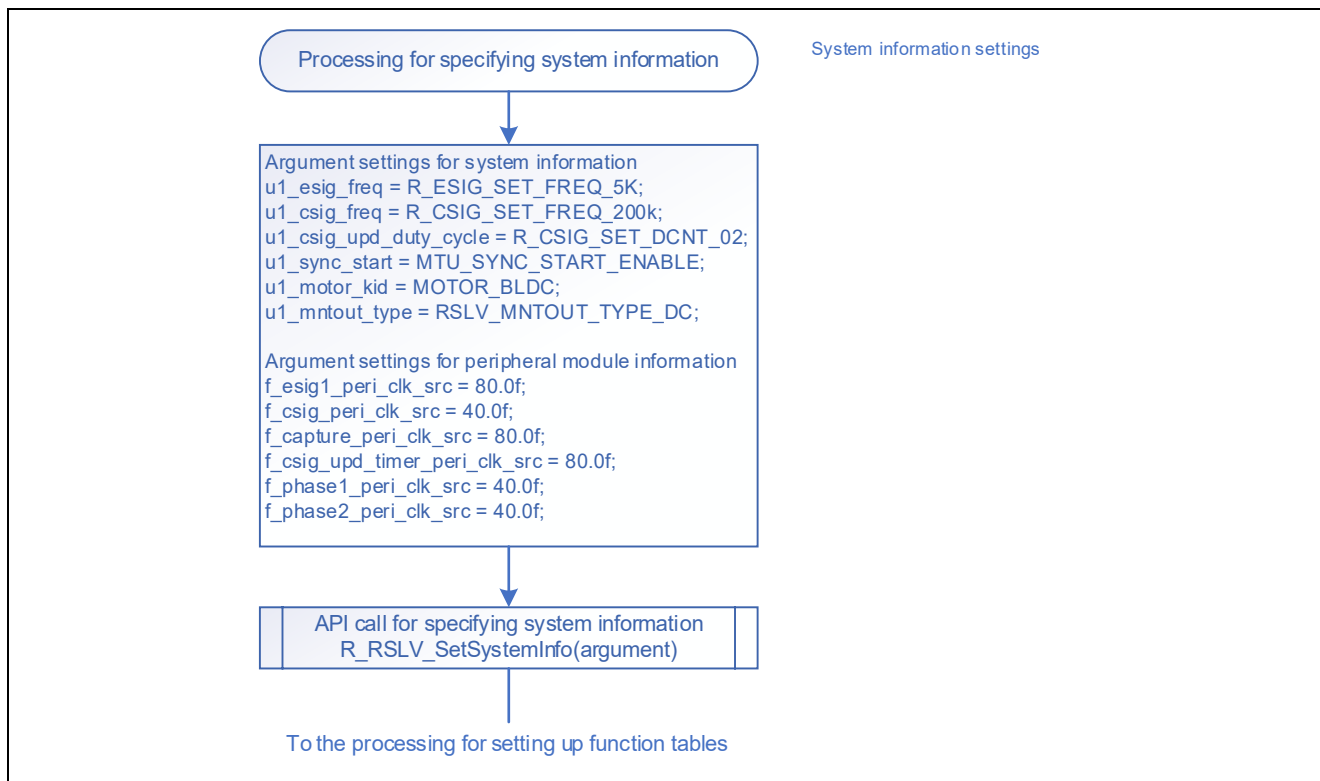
Processing for specifying system information

System information settings

Argument settings for system information
u1_esig_freq = R_ESIG_SET_FREQ_5K;
u1_csig_freq = R_CSIG_SET_FREQ_200k;
u1_csig_upd_duty_cycle = R_CSIG_SET_DCNT_02;
u1_sync_start = MTU_SYNC_START_ENABLE;
u1_motor_kid = MOTOR_BLDC;
u1_mntout_type = RSLV_MNTOUT_TYPE_DC;

Argument settings for peripheral module information
f_esig1_peri_clk_src = 80.0f;
f_csig_peri_clk_src = 40.0f;
f_capture_peri_clk_src = 80.0f;
f_csig_upd_timer_peri_clk_src = 80.0f;
f_phase1_peri_clk_src = 40.0f;
f_phase2_peri_clk_src = 40.0f;

API call for specifying system information
R_RSLV_SetSystemInfo(argument)

To the processing for setting up function tables